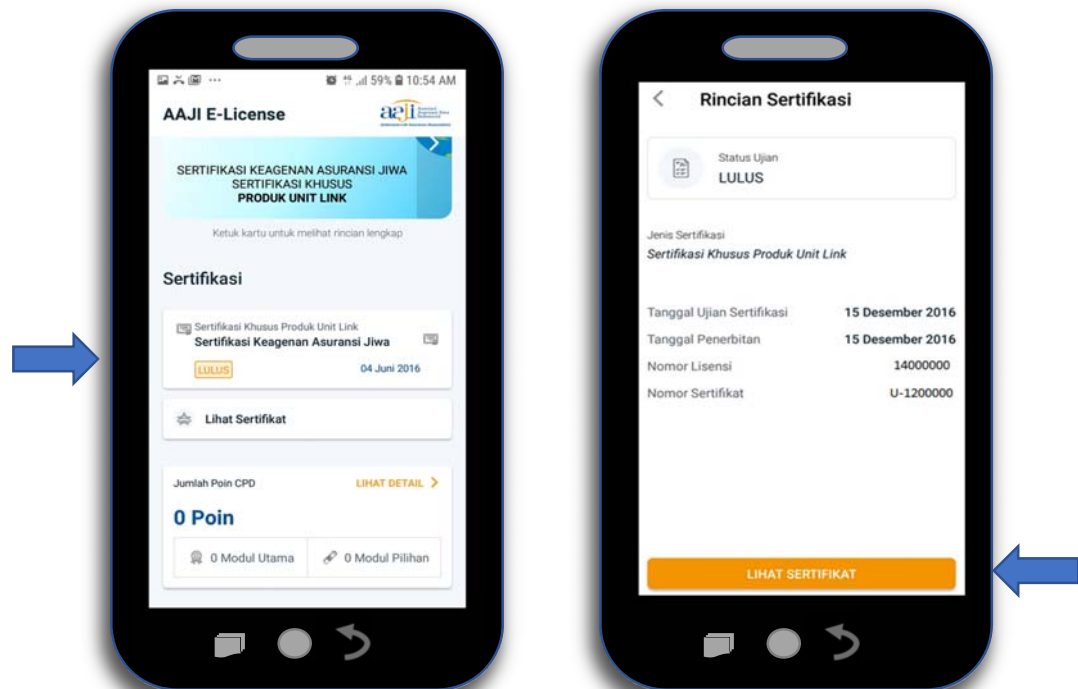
59% 10:54 AM

AAJI E-License

aaji

SERTIFIKASI KEAGENAN ASURANSI JIWA
SERTIFIKASI KHUSUS
PRODUK UNIT LINK

Ketuk kartu untuk melihat rincian lengkap

Sertifikasi

Sertifikasi Khusus Produk Unit Link
Sertifikasi Keagenan Asuransi Jiwa
LULUS
04 Juni 2016

Lihat Sertifikat

Jumlah Poin CPD
LIHAT DETAIL >
0 Poin
0 Modul Utama
0 Modul Pilihan

<
Rincian Sertifikasi

Status Ujian
LULUS

Jenis Sertifikasi
Sertifikasi Khusus Produk Unit Link

| | |
|---|---|
| Tanggal Ujian Sertifikasi | 15 Desember 2016 |
| Tanggal Penerbitan | 15 Desember 2016 |
| Nomor Lisensi | 14000000 |
| Nomor Sertifikat | U-1200000 |

LIHAT SERTIFIKAT